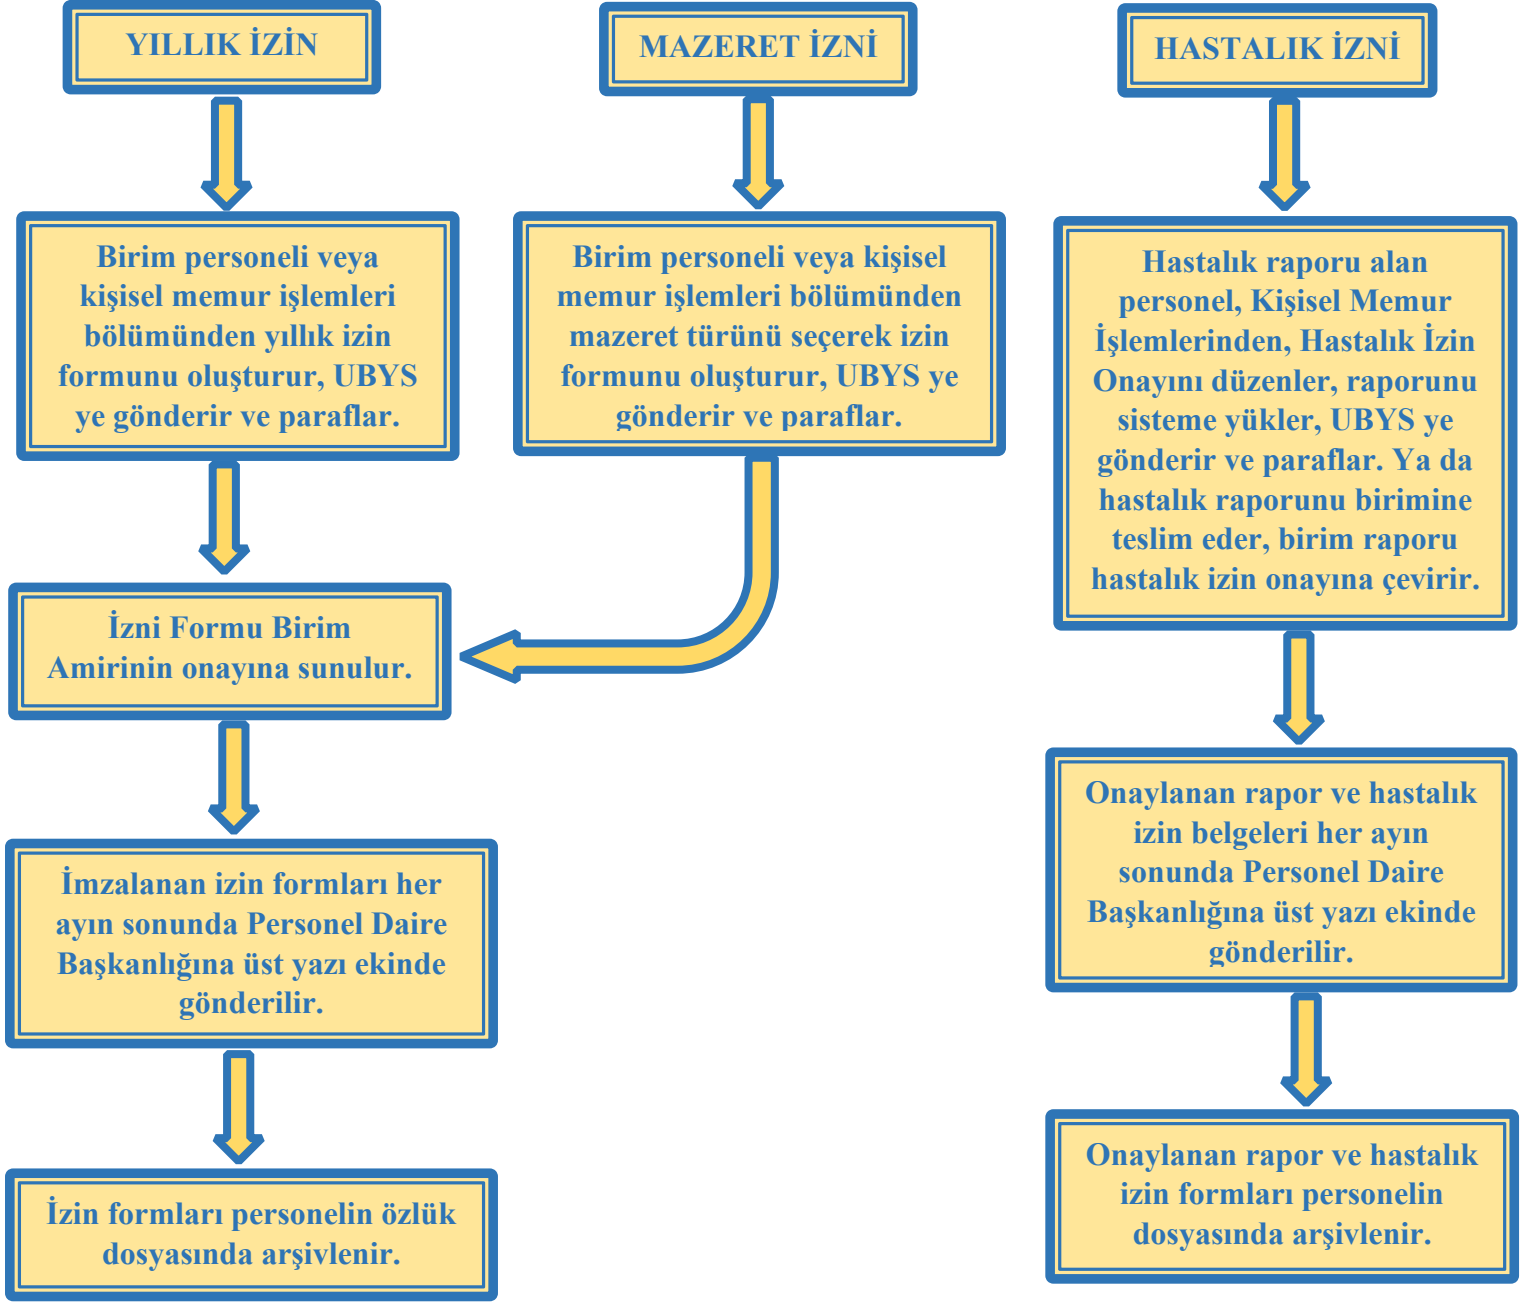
YILLIK İZİN

Birim personeli veya kişisel memur işlemleri bölümünden yıllık izin formunu oluşturur, UBYS ye gönderir ve paraflar.

İzni Formu Birim Amirinin onayına sunulur.

İmzalanan izin formları her ayın sonunda Personel Daire Başkanlığına üst yazı ekinde gönderilir.

İzin formları personelin özlük dosyasında arşivlenir.

MAZERET İZNİ

Birim personeli veya kişisel memur işlemleri bölümünden mazeret türünü seçerek izin formunu oluşturur, UBYS ye gönderir ve paraflar.

HASTALIK İZNİ

Hastalık raporu alan personel, Kişisel Memur İşlemlerinden, Hastalık İzin Onayını düzenler, raporunu sisteme yükler, UBYS ye gönderir ve paraflar. Ya da hastalık raporunu birimine teslim eder, birim raporu hastalık izin onayına çevirir.

Onaylanan rapor ve hastalık izin belgeleri her ayın sonunda Personel Daire Başkanlığına üst yazı ekinde gönderilir.

Onaylanan rapor ve hastalık izin formları personelin dosyasında arşivlenir.